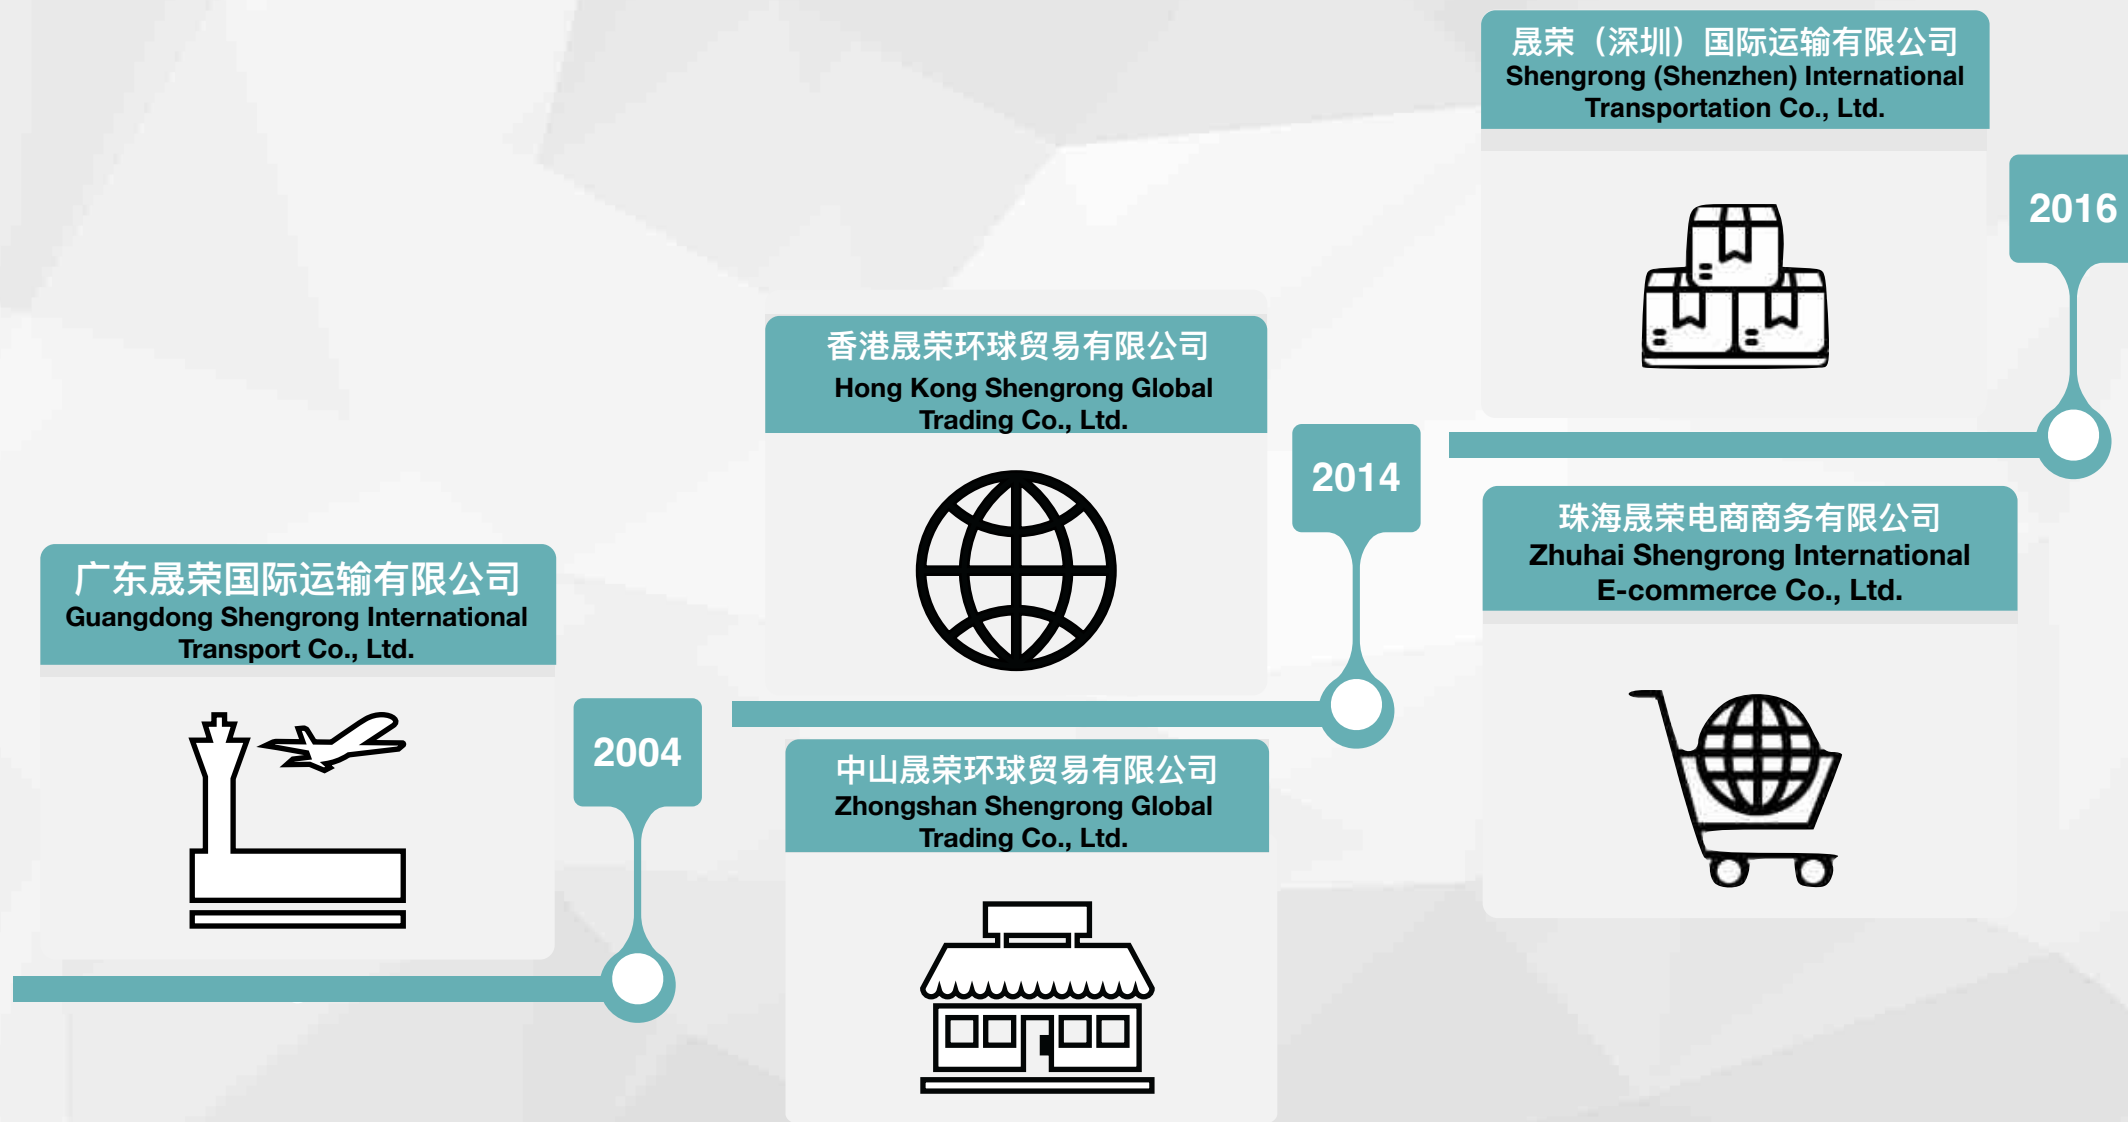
广东晟荣国际运输有限公司
Guangdong Shengrong International Transport Co., Ltd.

2004

香港晟荣环球贸易有限公司
Hong Kong Shengrong Global Trading Co., Ltd.

中山晟荣环球贸易有限公司
Zhongshan Shengrong Global Trading Co., Ltd.

2014

晟荣（深圳）国际运输有限公司
Shengrong (Shenzhen) International Transportation Co., Ltd.

2016

珠海晟荣电商商务有限公司
Zhuhai Shengrong International E-commerce Co., Ltd.